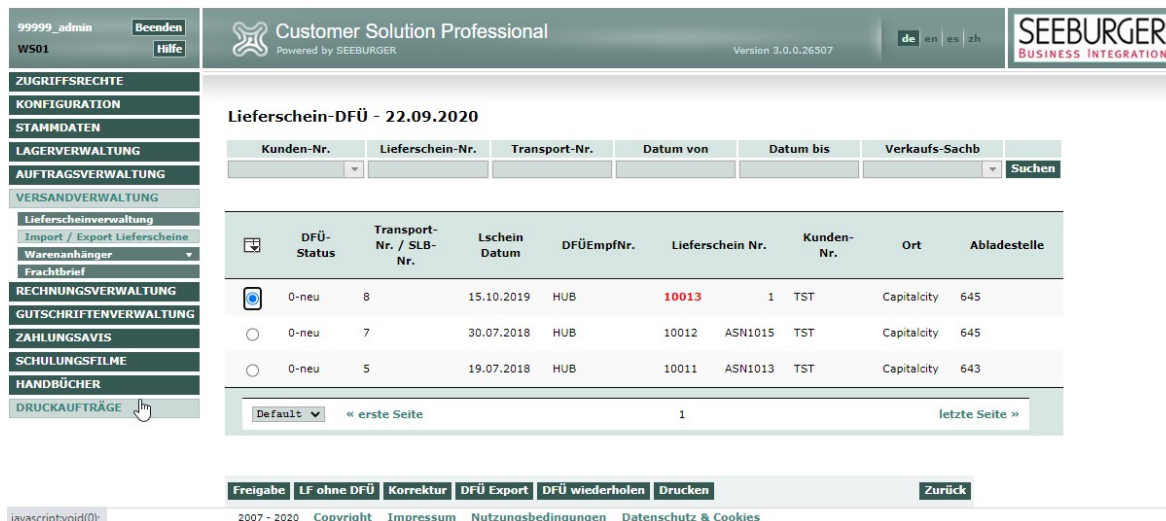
99999_admin Beenden
WS01 Hilfe

Customer Solution Professional
Powered by SEEBURGER
Version 3.0.0.26507
de en es zh
SEEBURGER
BUSINESS INTEGRATION

ZUGRIFFSRECHTE
KONFIGURATION
STAMMDATEN
LAGERVERWALTUNG
AUFTRAGSVERWALTUNG
VERSANDVERWALTUNG
Lieferscheinverwaltung
Import / Export Lieferscheine
Warenanhänger
Frachtbrief
RECHNUNGSVERWALTUNG
GUTSCHRIFTENVERWALTUNG
ZAHLUNGSAVIS
SCHULUNGSFILME
HANDBÜCHER
DRUCKAUFTRÄGE

Lieferschein-DFÜ - 22.09.2020

| Kunden-Nr. | Lieferschein-Nr. | Transport-Nr. | Datum von | Datum bis | Verkaufs-Sachb | |
|---|---|---|---|---|---|---|
| | | | | | | Suchen |

| | DFÜ-Status | Transport-Nr. / SLB-Nr. | Lschein Datum | DFÜEmpfNr. | Lieferschein Nr. | | Kunden-Nr. | Ort | Abladestelle |
|---|---|---|---|---|---|---|---|---|---|
| | 0-neu | 8 | 15.10.2019 | HUB | 10013 | 1 | TST | Capitalcity | 645 |
| | 0-neu | 7 | 30.07.2018 | HUB | 10012 | ASN1015 | TST | Capitalcity | 645 |
| | 0-neu | 5 | 19.07.2018 | HUB | 10011 | ASN1013 | TST | Capitalcity | 643 |

Default « erste Seite 1 letzte Seite »

Freigabe LF ohne DFÜ Korrektur DFÜ Export DFÜ wiederholen Drucken Zurück

javascript:void(0); 2007 - 2020 Copyright Impressum Nutzungsbedingungen Datenschutz & Cookies